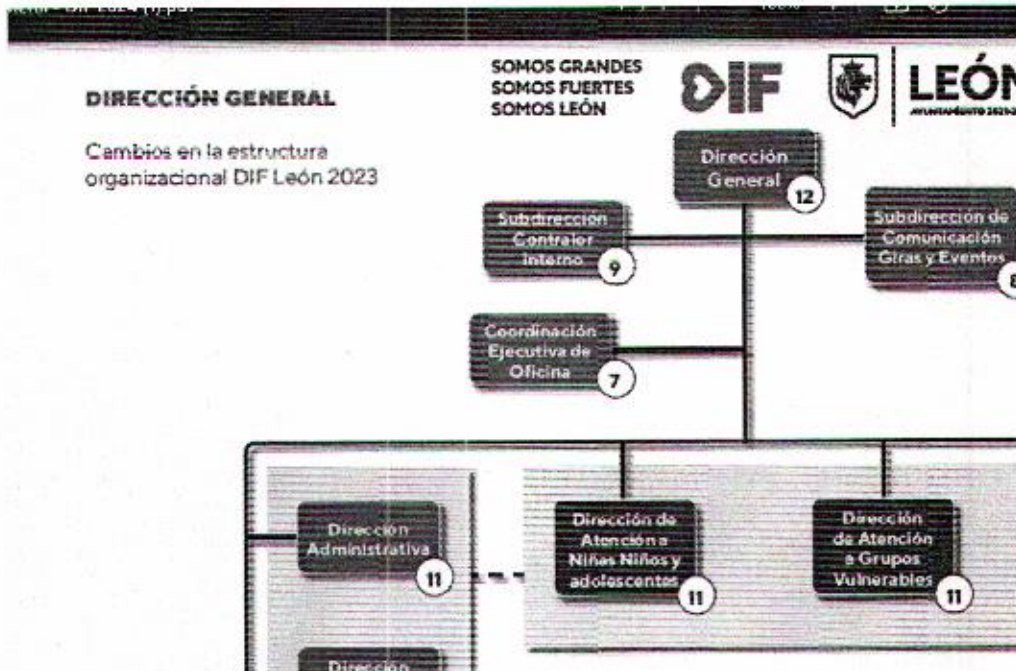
DIRECCIÓN GENERAL

Cambios en la estructura organizacional DIF León 2023

SOMOS GRANDES
SOMOS FUERTES
SOMOS LEÓN

DIF

LEÓN

Dirección General 12

Subdirección Contralor Interno 9

Subdirección de Comunicación Giras y Eventos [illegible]

Coordinación Ejecutiva de Oficina 7

Dirección Administrativa 11

Dirección de Atención a Niñas Niños y adolescentes 11

Dirección de Atención a Grupos Vulnerables 11

Dirección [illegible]